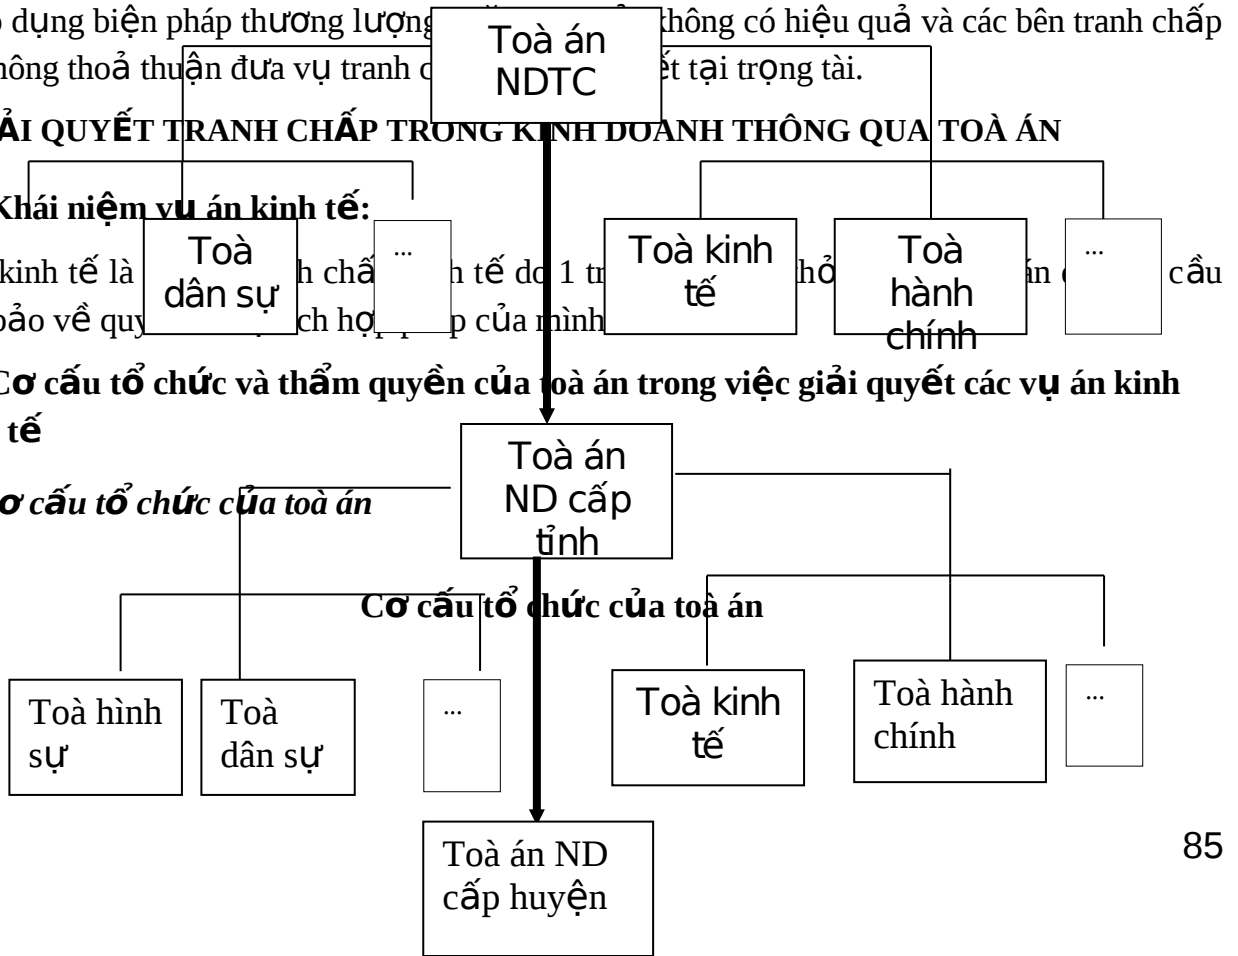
o dụng biện pháp thương lượng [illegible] thông có hiệu quả và các bên tranh chấp hông thoả thuận đưa vụ tranh c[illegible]ết tại trọng tài.

Toà án NDTC

ẢI QUYẾT TRANH CHẤP TRONG KINH DOANH THÔNG QUA TOÀ ÁN

Khái niệm vụ án kinh tế:

kinh tế là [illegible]h chấ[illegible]h tế do 1 tr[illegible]hỏ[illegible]án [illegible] cầu ảo về quy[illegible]ch hợp p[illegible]p của mình

Toà dân sự

...

Toà kinh tế

Toà hành chính

...

Cơ cấu tổ chức và thẩm quyền của toà án trong việc giải quyết các vụ án kinh tế

Toà án ND cấp tỉnh

ơ cấu tổ chức của toà án

Cơ cấu tổ chức của toà án

Toà hình sự

Toà dân sự

...

Toà kinh tế

Toà hành chính

...

Toà án ND cấp huyện

85